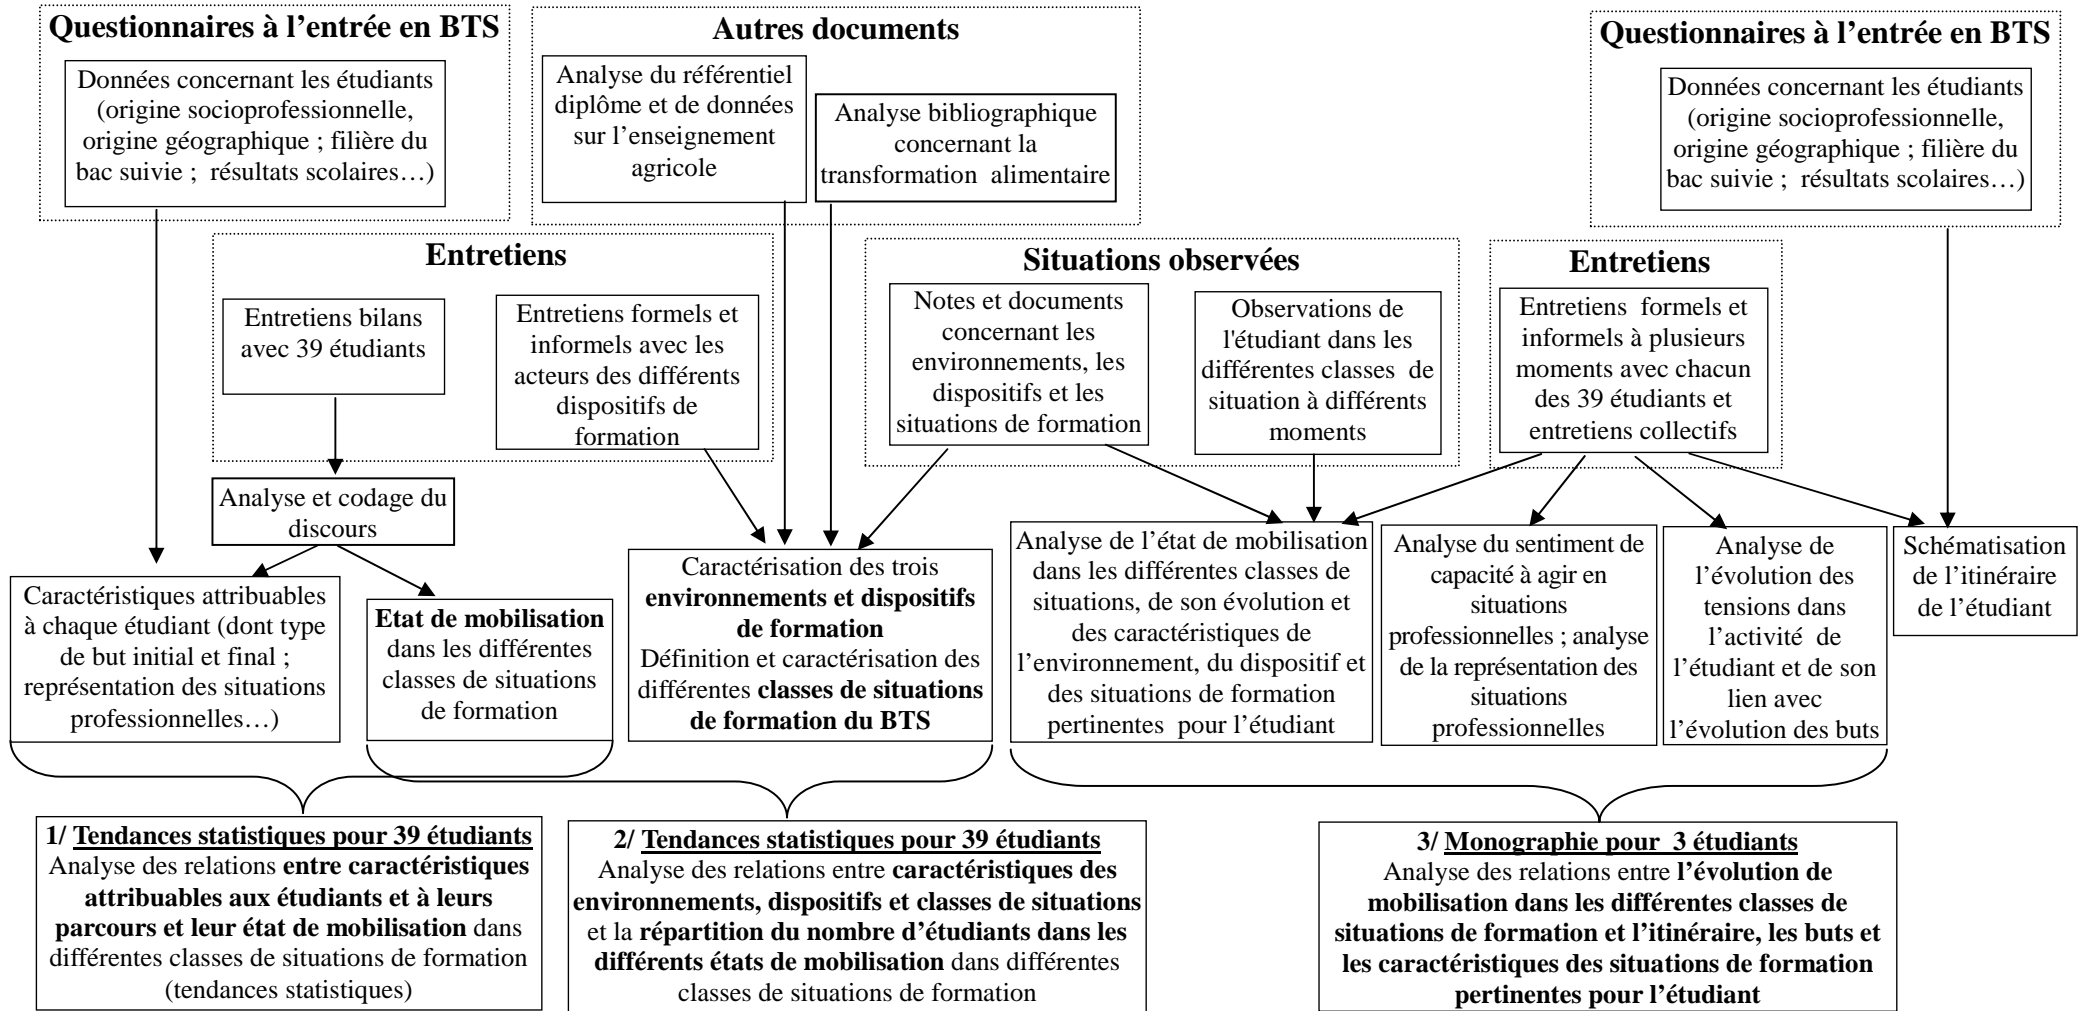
Questionnaires à l'entrée en BTS

Données concernant les étudiants (origine socioprofessionnelle, origine géographique ; filière du bac suivie ; résultats scolaires…)

Autres documents

Analyse du référentiel diplôme et de données sur l'enseignement agricole

Analyse bibliographique concernant la transformation alimentaire

Questionnaires à l'entrée en BTS

Données concernant les étudiants (origine socioprofessionnelle, origine géographique ; filière du bac suivie ; résultats scolaires…)

Entretiens

Entretiens bilans avec 39 étudiants

Entretiens formels et informels avec les acteurs des différents dispositifs de formation

Situations observées

Notes et documents concernant les environnements, les dispositifs et les situations de formation

Observations de l'étudiant dans les différentes classes de situation à différents moments

Entretiens

Entretiens formels et informels à plusieurs moments avec chacun des 39 étudiants et entretiens collectifs

Analyse et codage du discours

Caractéristiques attribuables à chaque étudiant (dont type de but initial et final ; représentation des situations professionnelles…)

Etat de mobilisation dans les différentes classes de situations de formation

Caractérisation des trois environnements et dispositifs de formation Définition et caractérisation des différentes classes de situations de formation du BTS

Analyse de l'état de mobilisation dans les différentes classes de situations, de son évolution et des caractéristiques de l'environnement, du dispositif et des situations de formation pertinentes pour l'étudiant

Analyse du sentiment de capacité à agir en situations professionnelles ; analyse de la représentation des situations professionnelles

Analyse de l'évolution des tensions dans l'activité de l'étudiant et de son lien avec l'évolution des buts

Schématisation de l'itinéraire de l'étudiant

1/ Tendances statistiques pour 39 étudiants
Analyse des relations entre caractéristiques attribuables aux étudiants et à leurs parcours et leur état de mobilisation dans différentes classes de situations de formation (tendances statistiques)

2/ Tendances statistiques pour 39 étudiants
Analyse des relations entre caractéristiques des environnements, dispositifs et classes de situations et la répartition du nombre d'étudiants dans les différents états de mobilisation dans différentes classes de situations de formation

3/ Monographie pour 3 étudiants
Analyse des relations entre l'évolution de mobilisation dans les différentes classes de situations de formation et l'itinéraire, les buts et les caractéristiques des situations de formation pertinentes pour l'étudiant